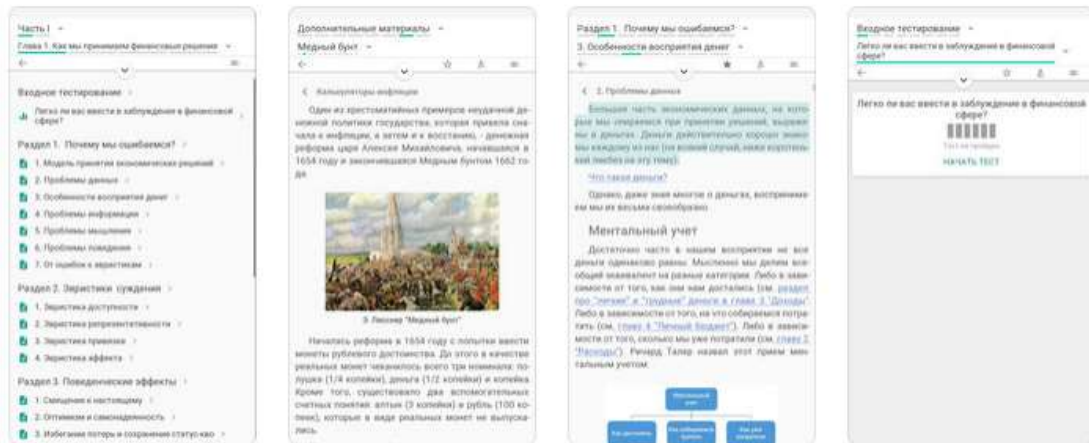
Часть I
Глава 1. Как мы принимаем финансовые решения

Входное тестирование

Легко ли вас ввести в заблуждение в финансовой сфере?

Раздел 1. Почему мы ошибаемся?

1. Модель принятия экономических решений
2. Проблемы данных
3. Особенности восприятия денег
4. Проблемы информации
5. Проблемы мышления
6. Проблемы поведения
7. От ошибок к эвристикам

Раздел 2. Эвристики суждения

1. Эвристика доступности
2. Эвристика репрезентативности
3. Эвристика привязки
4. Эвристика аффекта

Раздел 3. Поведенческие эффекты

1. Смещение к настоящему
2. Оптимизм и самонадеянность
3. Избегание потери и сохранение статус-кво

Дополнительные материалы
Медный бунт

Калькуляторы инфляции

Один из хрестоматийных примеров неудачной денежной политики государства, которая привела сначала к инфляции, а затем и к восстанию, - денежная реформа царя Алексея Михайловича, начавшаяся в 1654 году и закончившаяся Медным бунтом 1662 года.

Э. Лиссснер "Медный бунт"

Началась реформа в 1654 году с попытки ввести монеты рублевого достоинства. До этого в качестве реальных монет чеканилось всего три номинала: полушка (1/4 копейки), деньга (1/2 копейки) и копейка. Кроме того, существовало два вспомогательных счетных понятия: алтын (3 копейки) и рубль (100 копеек), которые в виде реальных монет не выпускались.

Раздел 1. Почему мы ошибаемся?
3. Особенности восприятия денег

2. Проблемы данных

Большая часть экономических данных, на которые мы опираемся при принятии решений, выражена в деньгах. Деньги действительно хорошо знакомы каждому из нас (но всякий случай, какое короткая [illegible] на эту тему).

Что такое деньги?

Однако, даже зная многое о деньгах, воспринимаем мы их весьма своеобразно.

Ментальный учет

Достаточно часто в нашем восприятии не все деньги одинаково равны. Мысленно мы делим всеобщий эквивалент на разные категории. Либо в зависимости от того, как они нам достались (см. раздел про "легкие" и "трудные" деньги в главе 3 "Доходы". Либо в зависимости от того, на что собираемся потратить (см. главу 4 "Личный бюджет"). Либо в зависимости от того, сколько мы уже потратили (см. главу 2 "Расходы"). Ричард Талер назвал этот прием ментальным учетом.

Ментальный учет
Как достались
Как собираемся тратить
Как уже потратили

Входное тестирование
Легко ли вас ввести в заблуждение в финансовой сфере?

Легко ли вас ввести в заблуждение в финансовой сфере?
Тест не пройден
НАЧАТЬ ТЕСТ